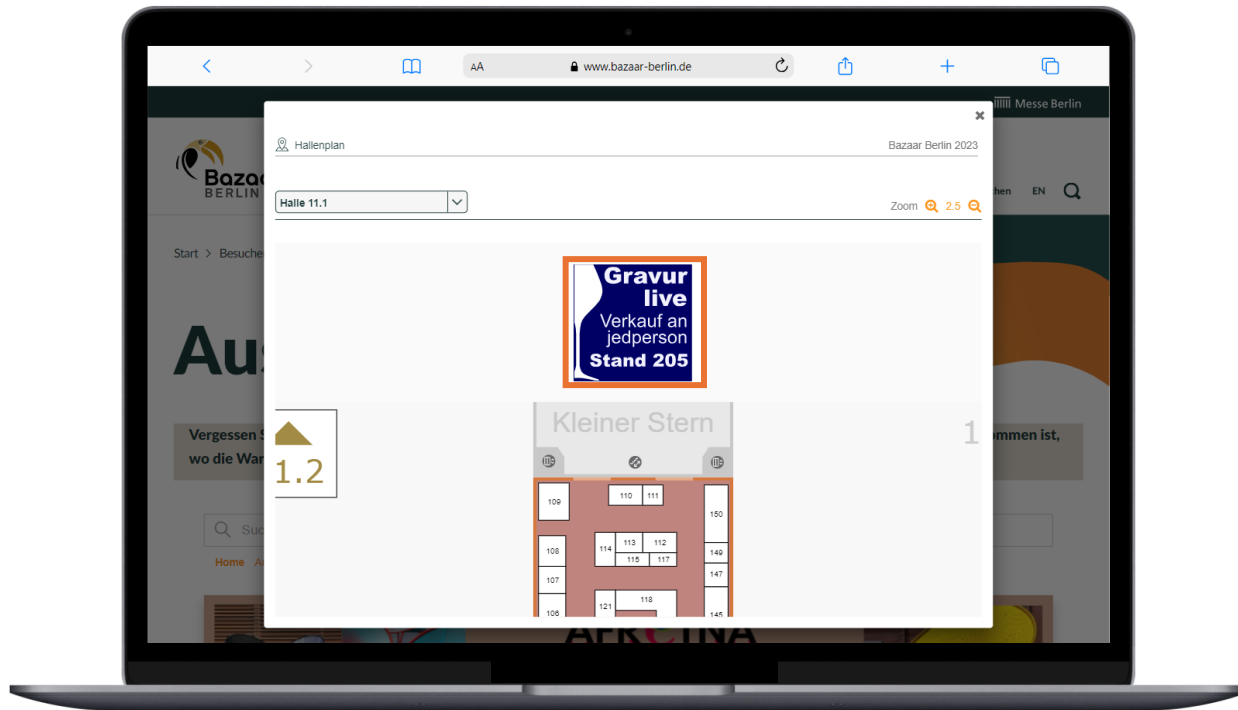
AA www.bazaar-berlin.de

Messe Berlin

Bazaa
BERLIN

chen EN

Start > Besuche

Aus

Vergessen S
wo die War

ommen ist,

Suc

Home A

AFR INA

×

Hallenplan

Bazaar Berlin 2023

Halle 11.1

Zoom 2.5

Gravur live
Verkauf an jedperson
Stand 205

1.2

Kleiner Stern

1

109

110

111

150

108

114

113

112

115

117

149

147

107

118

121

106

145